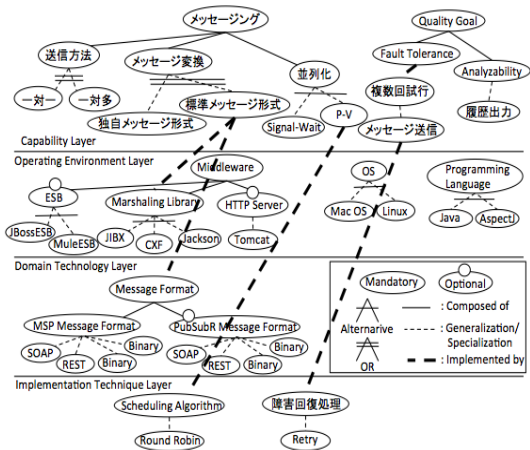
メッセージング
送信方法
一対一
一対多
メッセージ変換
標準メッセージ形式
独自メッセージ形式
並列化
Signal-Wait
P-V
Quality Goal
Fault Tolerance
Analyzability
複数回試行
履歴出力
メッセージ送信
Capability Layer

Operating Environment Layer
Middleware
ESB
JBossESB
MuleESB
Marshaling Library
JIBX
CXF
Jackson
HTTP Server
Tomcat
OS
Mac OS
Linux
Programming Language
Java
AspectJ

Domain Technology Layer
Message Format
MSP Message Format
SOAP
REST
Binary
Binary
PubSubR Message Format
SOAP
REST
Binary
Binary

Mandatory
Optional
: Composed of
Alternarive
: Generalization/ Specialization
OR
: Implemented by

Implementation Technique Layer
Scheduling Algorithm
Round Robin
障害回復処理
Retry